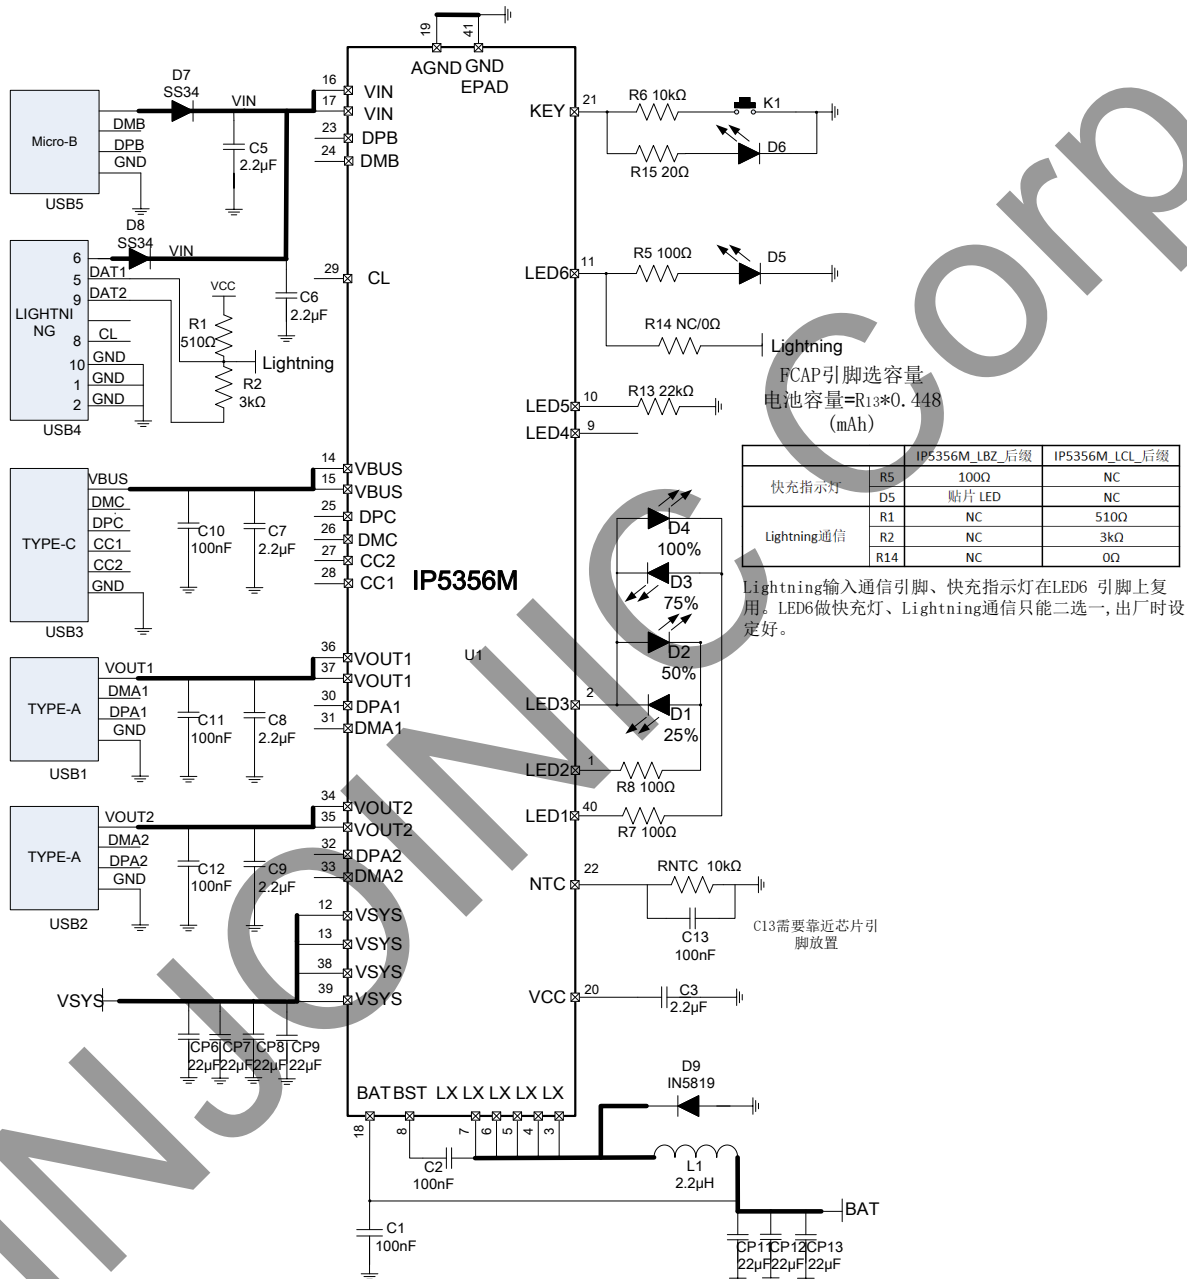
19 41
AGND GND
EPAD
D7
SS34
VIN
16 VIN
17 VIN
23 DPB
24 DMB
Micro-B
DMB
DPB
GND
USB5
C5
2.2µF
D8
SS34
VIN
6
5
9
LIGHTNING
8
10
1
2
DAT1
DAT2
CL
GND
GND
GND
USB4
VCC
R1
510Ω
R2
3kΩ
Lightning
C6
2.2µF
29 CL
KEY 21
R6 10kΩ
K1
D6
R15 20Ω
LED6 11
R5 100Ω
D5
R14 NC/0Ω
Lightning
FCAP引脚选容量
电池容量=R13*0.448
(mAh)
LED5 10
R13 22kΩ
LED4 9

| | | IP5356M_LBZ_后缀 | IP5356M_LCL_后缀 |
|---|---|---|---|
| 快充指示灯 | R5 | 100Ω | NC |
| | D5 | 贴片 LED | NC |
| Lightning通信 | R1 | NC | 510Ω |
| | R2 | NC | 3kΩ |
| | R14 | NC | 0Ω |

Lightning输入通信引脚、快充指示灯在LED6 引脚上复用。LED6做快充灯、Lightning通信只能二选一,出厂时设定好。

TYPE-C
VBUS
DMC
DPC
CC1
CC2
GND
USB3
C10
100nF
C7
2.2µF
14 VBUS
15 VBUS
25 DPC
26 DMC
27 CC2
28 CC1
IP5356M
D4
100%
D3
75%
D2
50%
D1
25%
U1
TYPE-A
VOUT1
DMA1
DPA1
GND
USB1
C11
100nF
C8
2.2µF
36 VOUT1
37 VOUT1
30 DPA1
31 DMA1
LED3 2
LED2 1
R8 100Ω
LED1 40
R7 100Ω
TYPE-A
VOUT2
DMA2
DPA2
GND
USB2
C12
100nF
C9
2.2µF
34 VOUT2
35 VOUT2
32 DPA2
33 DMA2
NTC 22
RNTC 10kΩ
C13
100nF
C13需要靠近芯片引脚放置
12 VSYS
13 VSYS
38 VSYS
39 VSYS
VSYS
VCC 20
C3
2.2µF
CP6 CP7 CP8 CP9
22µF 22µF 22µF 22µF
BAT BST LX LX LX LX LX
18 8 7 6 5 4 3
D9
IN5819
C2
100nF
L1
2.2µH
BAT
C1
100nF
CP11 CP12 CP13
22µF 22µF 22µF
INJOINIC Corp